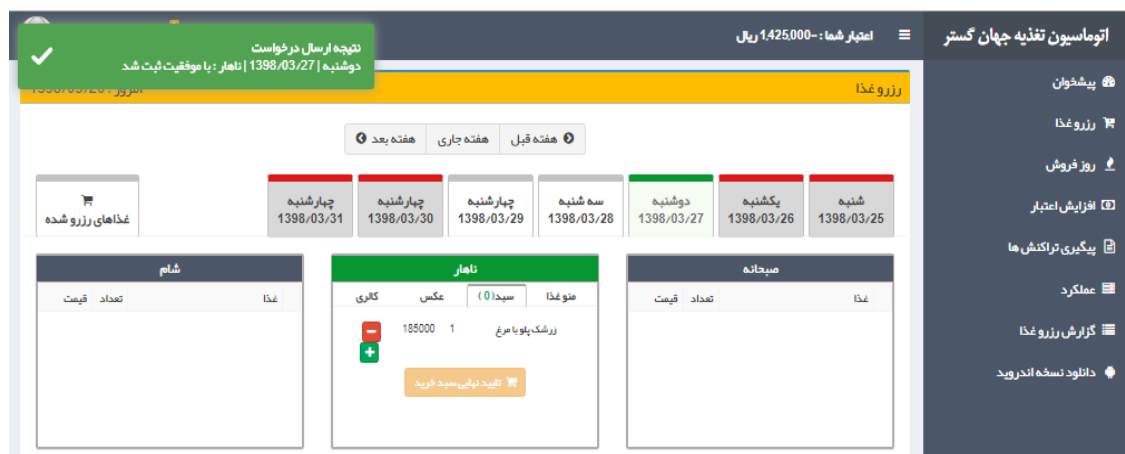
اتوماسیون تغذیه جهان گستر

اعتبار شما : -1,425,000 ریال

نتیجه ارسال درخواست
دوشنبه | 1398/03/27 | ناهار : با موفقیت ثبت شد

پیشخوان
رزرو غذا
روز فروش
افزایش اعتبار
پیگیری تراکنش ها
عملکرد
گزارش رزرو غذا
دانلود نسخه اندروید

رزرو غذا

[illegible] 1398/03/2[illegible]

هفته قبل | هفته جاری | هفته بعد

| شنبه 1398/03/25 | یکشنبه 1398/03/26 | دوشنبه 1398/03/27 | سه شنبه 1398/03/28 | چهارشنبه 1398/03/29 | چهارشنبه 1398/03/30 | چهارشنبه 1398/03/31 | غذاهای رزرو شده |
|---|---|---|---|---|---|---|---|

صبحانه

| غذا | تعداد | قیمت |
|---|---|---|

ناهار

منو غذا | سبد (0) | عکس | کالری

| زرشک پلو با مرغ | 1 | 185000 |
|---|---|---|

تایید نهایی سبد خرید

شام

| غذا | تعداد | قیمت |
|---|---|---|